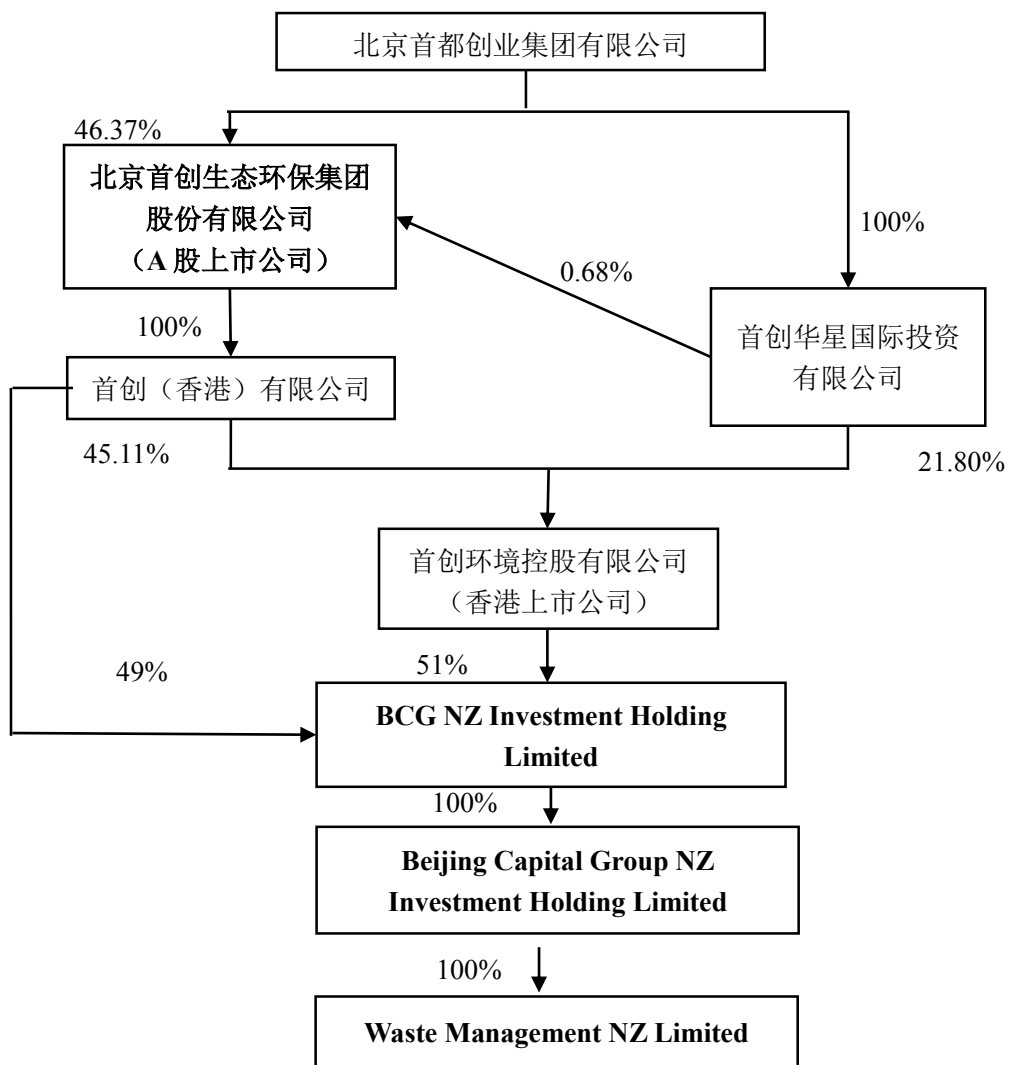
北京首都创业集团有限公司

46.37%

北京首创生态环保集团股份有限公司（A 股上市公司）

100%

0.68%

首创华星国际投资有限公司

100%

首创（香港）有限公司

45.11%

21.80%

首创环境控股有限公司（香港上市公司）

49%

51%

BCG NZ Investment Holding Limited

100%

Beijing Capital Group NZ Investment Holding Limited

100%

Waste Management NZ Limited